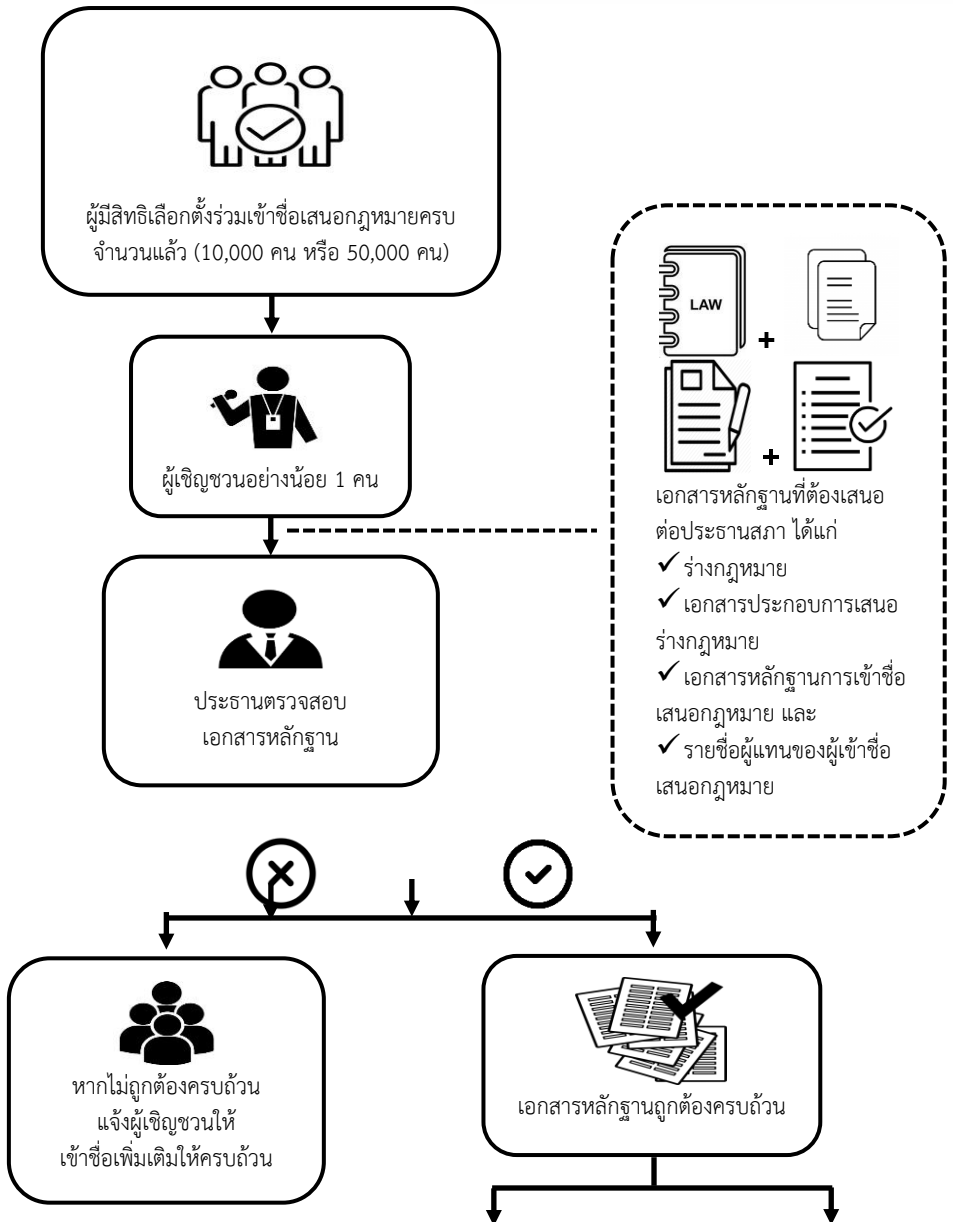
ผู้มีสิทธิเลือกตั้งร่วมเข้าชื่อเสนอกฎหมายครบจำนวนแล้ว (10,000 คน หรือ 50,000 คน)

ผู้เชิญชวนอย่างน้อย 1 คน

ประธานตรวจสอบเอกสารหลักฐาน

LAW

+

+

เอกสารหลักฐานที่ต้องเสนอต่อประธานสภา ได้แก่
✓ ร่างกฎหมาย
✓ เอกสารประกอบการเสนอร่างกฎหมาย
✓ เอกสารหลักฐานการเข้าชื่อเสนอกฎหมาย และ
✓ รายชื่อผู้แทนของผู้เข้าชื่อเสนอกฎหมาย

หากไม่ถูกต้องครบถ้วน แจ้งผู้เชิญชวนให้เข้าชื่อเพิ่มเติมให้ครบถ้วน

เอกสารหลักฐานถูกต้องครบถ้วน